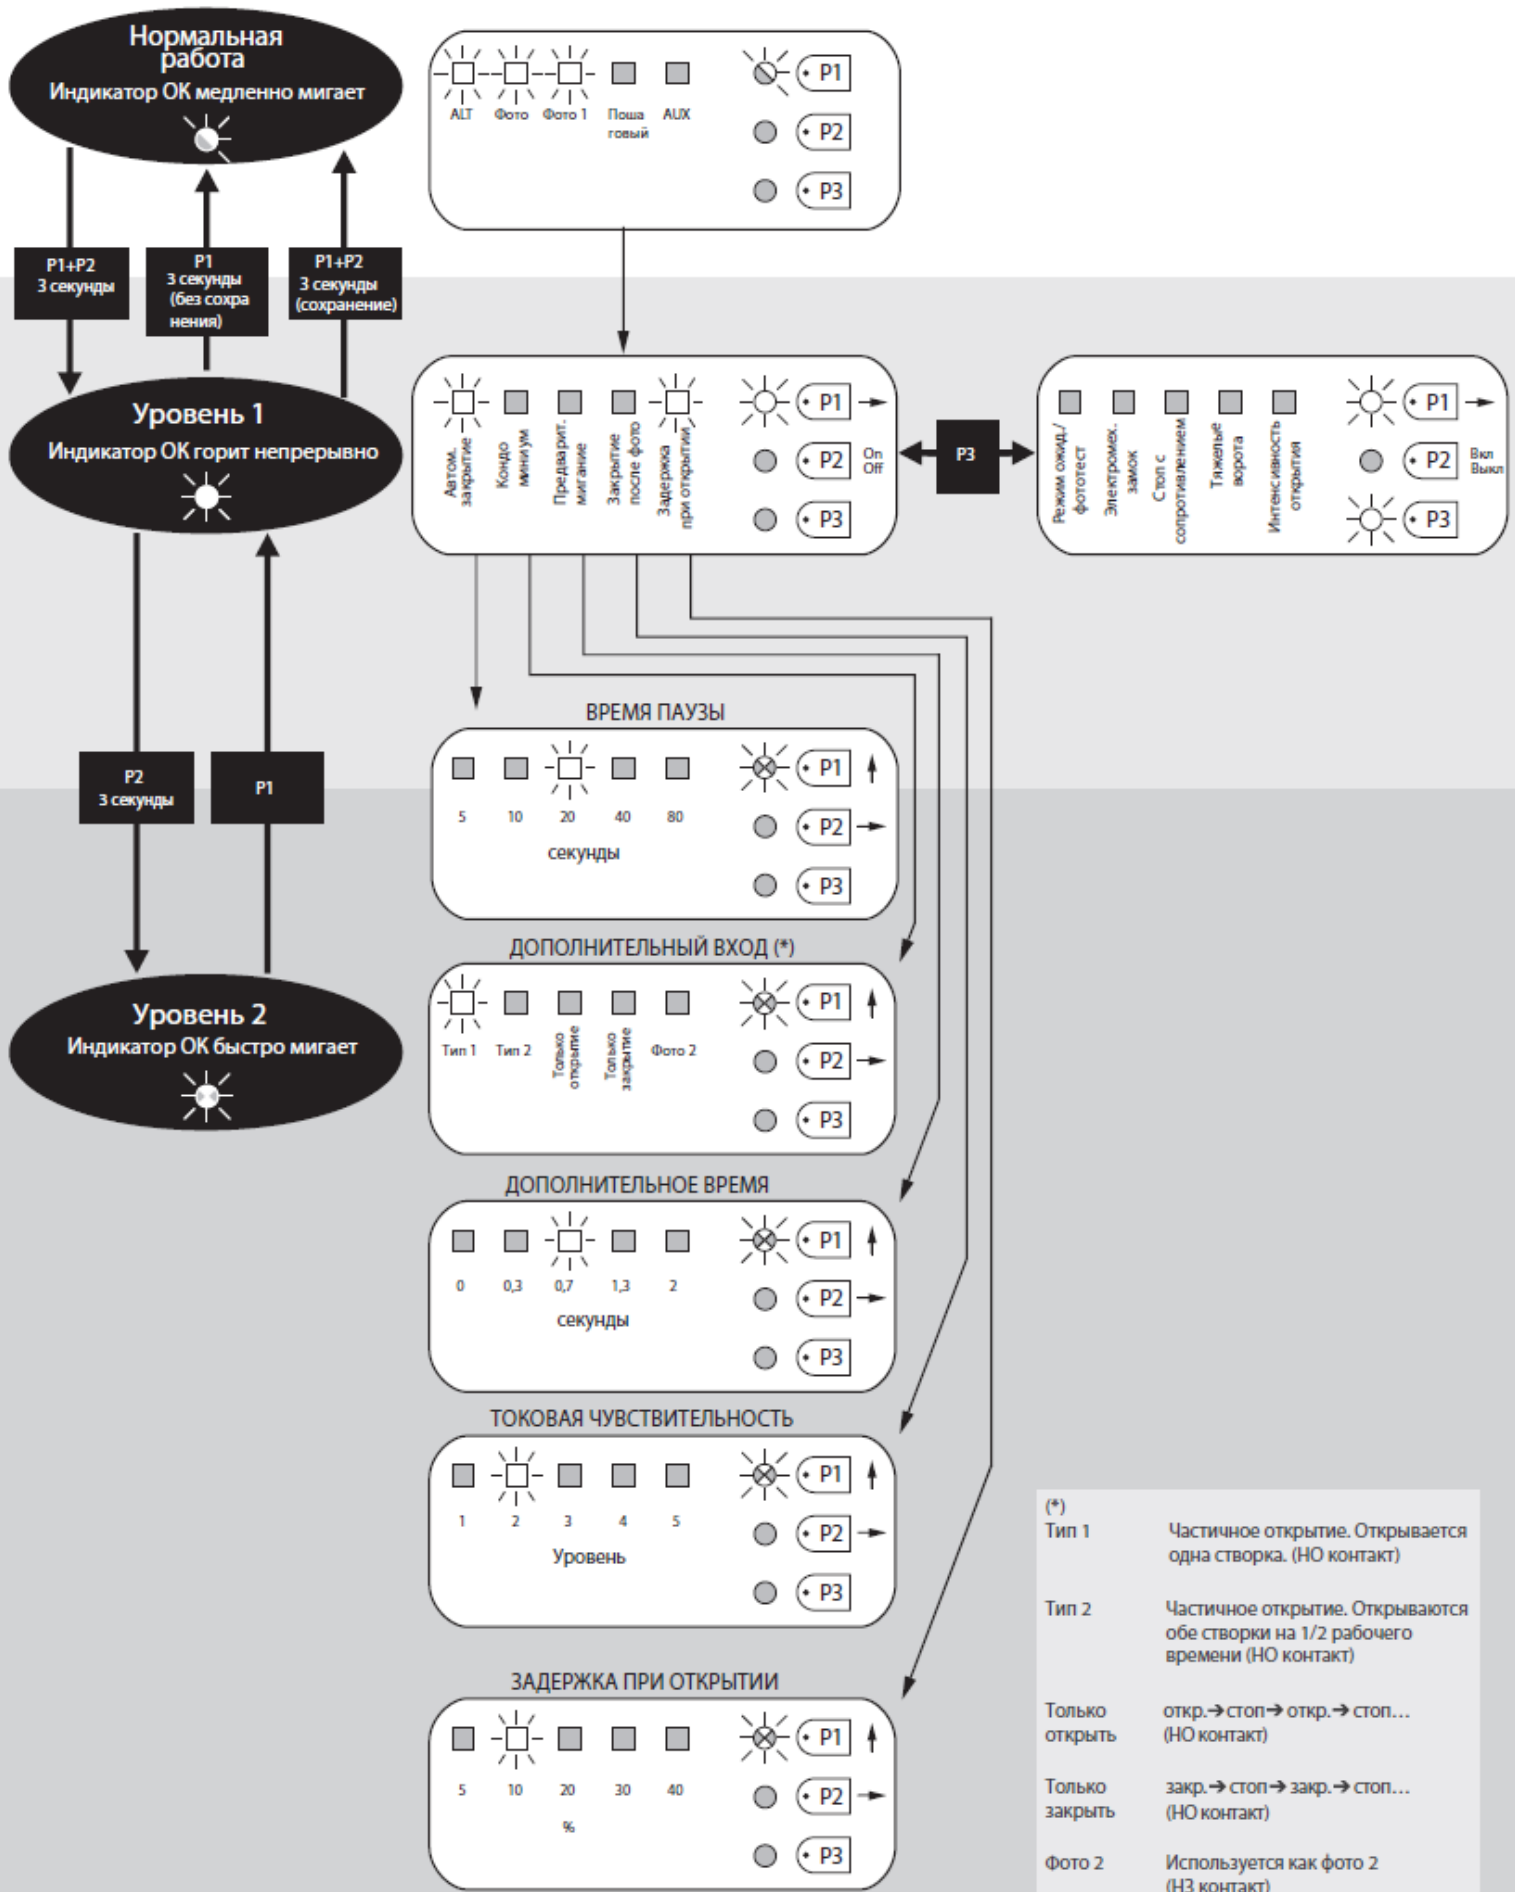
Нормальная работа
Индикатор ОК медленно мигает

ALT Фото Фото 1 Поша говый AUX
P1
P2
P3

P1+P2
3 секунды

P1
3 секунды
(без сохранения)

P1+P2
3 секунды
(сохранение)

Уровень 1
Индикатор ОК горит непрерывно

Автом. закрытие
Кондоминиум
Предварит. мигание
Закрытие после фото
Задержка при открытии
P1
P2 On Off
P3

P3

Режим ожид./фототест
Электромех. замок
Стоп с сопротивлением
Тяжелые ворота
Интенсивность открытия
P1
P2 Вкл Выкл
P3

P2
3 секунды

P1

Уровень 2
Индикатор ОК быстро мигает

ВРЕМЯ ПАУЗЫ
5 10 20 40 80
секунды
P1
P2
P3

ДОПОЛНИТЕЛЬНЫЙ ВХОД (*)
Тип 1 Тип 2 Только открытие Только закрытие Фото 2
P1
P2
P3

ДОПОЛНИТЕЛЬНОЕ ВРЕМЯ
0 0,3 0,7 1,3 2
секунды
P1
P2
P3

ТОКОВАЯ ЧУВСТВИТЕЛЬНОСТЬ
1 2 3 4 5
Уровень
P1
P2
P3

ЗАДЕРЖКА ПРИ ОТКРЫТИИ
5 10 20 30 40
%
P1
P2
P3

(*)
| | |
|---|---|
| Тип 1 | Частичное открытие. Открывается одна створка. (НО контакт) |
| Тип 2 | Частичное открытие. Открываются обе створки на 1/2 рабочего времени (НО контакт) |
| Только открыть | откр.→стоп→откр.→стоп… (НО контакт) |
| Только закрыть | закр.→стоп→закр.→стоп… (НО контакт) |
| Фото 2 | Используется как фото 2 (НЗ контакт) |